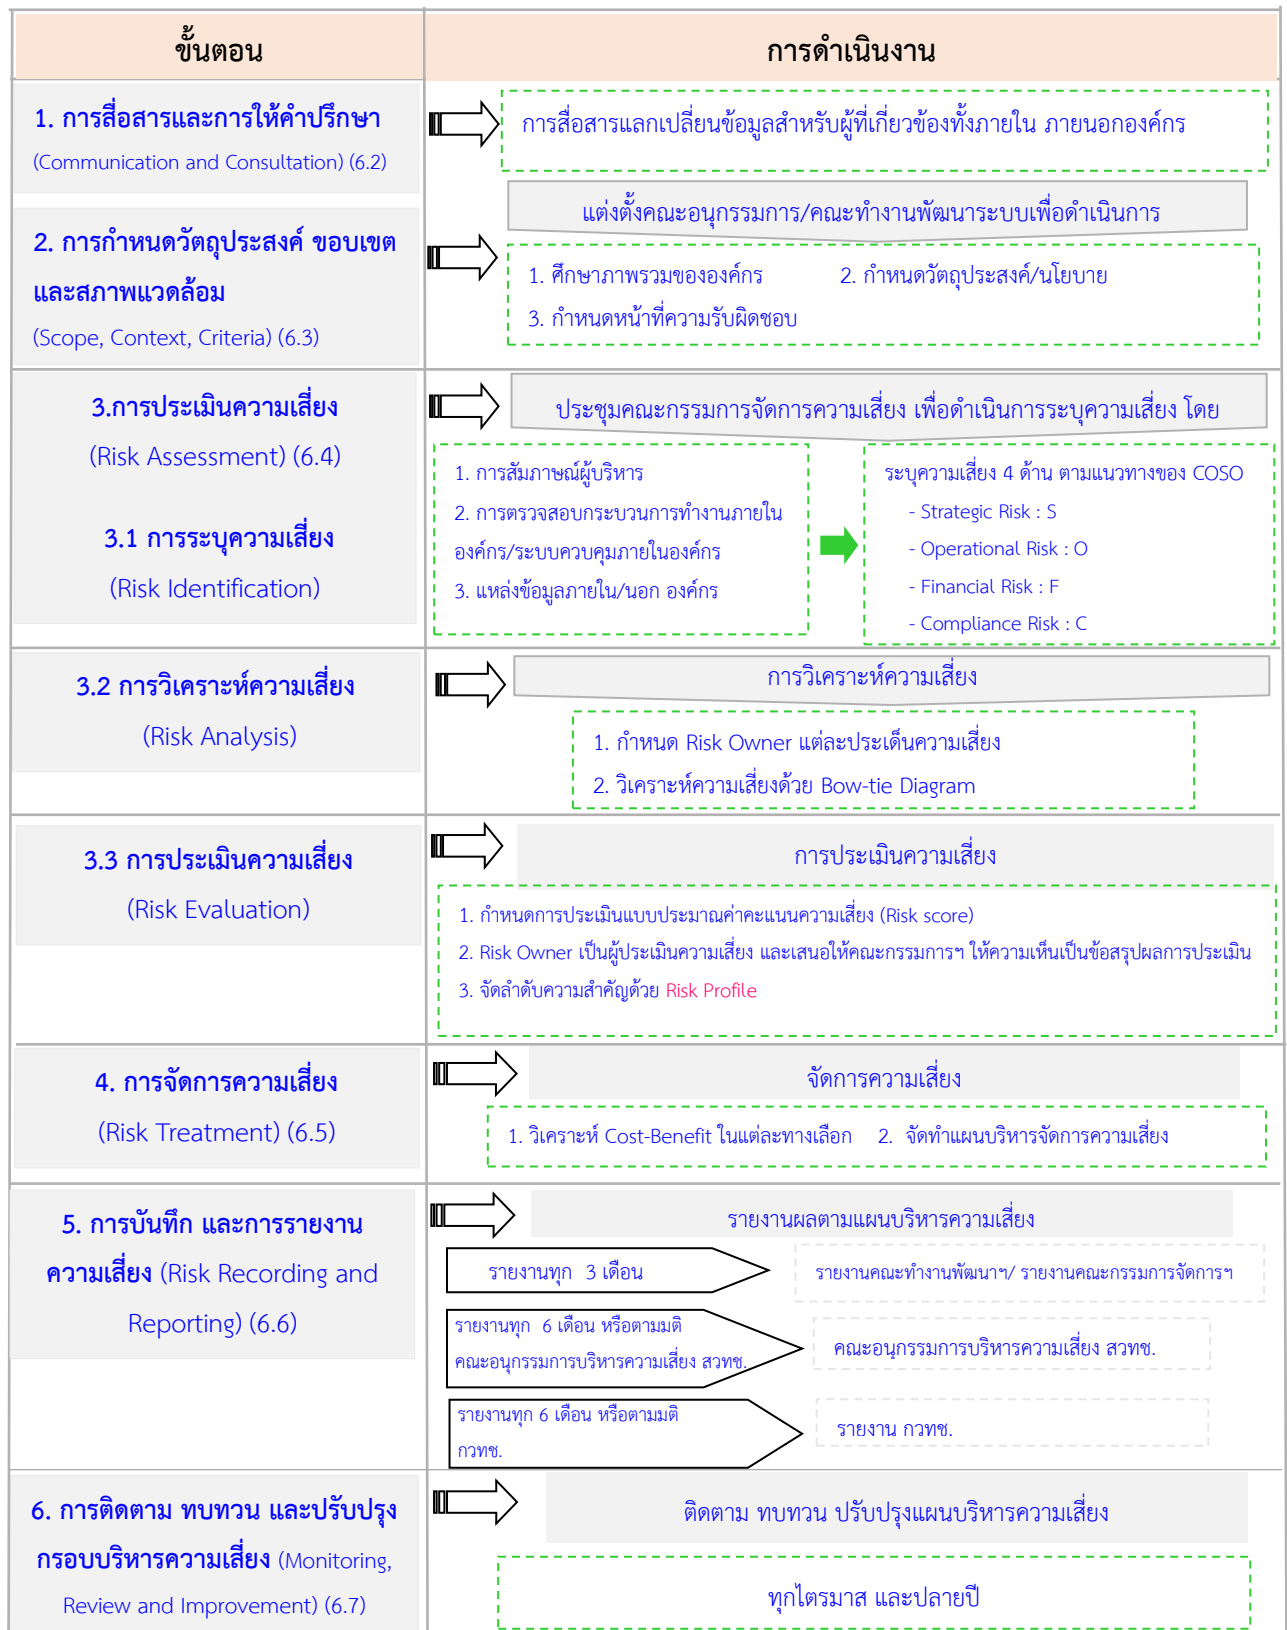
| ขั้นตอน | การดำเนินงาน |
|---|---|
| 1. การสื่อสารและการให้คำปรึกษา (Communication and Consultation) (6.2) | การสื่อสารแลกเปลี่ยนข้อมูลสำหรับผู้ที่เกี่ยวข้องทั้งภายใน ภายนอกองค์กร |
| 2. การกำหนดวัตถุประสงค์ ขอบเขต และสภาพแวดล้อม (Scope, Context, Criteria) (6.3) | แต่งตั้งคณะอนุกรรมการ/คณะทำงานพัฒนาระบบเพื่อดำเนินการ<br>1. ศึกษาภาพรวมขององค์กร 2. กำหนดวัตถุประสงค์/นโยบาย<br>3. กำหนดหน้าที่ความรับผิดชอบ |
| 3.การประเมินความเสี่ยง (Risk Assessment) (6.4)<br>3.1 การระบุความเสี่ยง (Risk Identification) | ประชุมคณะกรรมการจัดการความเสี่ยง เพื่อดำเนินการระบุความเสี่ยง โดย<br>1. การสัมภาษณ์ผู้บริหาร<br>2. การตรวจสอบกระบวนการทำงานภายในองค์กร/ระบบควบคุมภายในองค์กร<br>3. แหล่งข้อมูลภายใน/นอก องค์กร<br>ระบุความเสี่ยง 4 ด้าน ตามแนวทางของ COSO<br>- Strategic Risk : S<br>- Operational Risk : O<br>- Financial Risk : F<br>- Compliance Risk : C |
| 3.2 การวิเคราะห์ความเสี่ยง (Risk Analysis) | การวิเคราะห์ความเสี่ยง<br>1. กำหนด Risk Owner แต่ละประเด็นความเสี่ยง<br>2. วิเคราะห์ความเสี่ยงด้วย Bow-tie Diagram |
| 3.3 การประเมินความเสี่ยง (Risk Evaluation) | การประเมินความเสี่ยง<br>1. กำหนดการประเมินแบบประมาณค่าคะแนนความเสี่ยง (Risk score)<br>2. Risk Owner เป็นผู้ประเมินความเสี่ยง และเสนอให้คณะกรรมการฯ ให้ความเห็นเป็นข้อสรุปผลการประเมิน<br>3. จัดลำดับความสำคัญด้วย Risk Profile |
| 4. การจัดการความเสี่ยง (Risk Treatment) (6.5) | จัดการความเสี่ยง<br>1. วิเคราะห์ Cost-Benefit ในแต่ละทางเลือก 2. จัดทำแผนบริหารจัดการความเสี่ยง |
| 5. การบันทึก และการรายงานความเสี่ยง (Risk Recording and Reporting) (6.6) | รายงานผลตามแผนบริหารความเสี่ยง<br>รายงานทุก 3 เดือน → รายงานคณะทำงานพัฒนาฯ/ รายงานคณะกรรมการจัดการฯ<br>รายงานทุก 6 เดือน หรือตามมติคณะอนุกรรมการบริหารความเสี่ยง สวทช. → คณะอนุกรรมการบริหารความเสี่ยง สวทช.<br>รายงานทุก 6 เดือน หรือตามมติ กวทช. → รายงาน กวทช. |
| 6. การติดตาม ทบทวน และปรับปรุงกรอบบริหารความเสี่ยง (Monitoring, Review and Improvement) (6.7) | ติดตาม ทบทวน ปรับปรุงแผนบริหารความเสี่ยง<br>ทุกไตรมาส และปลายปี |